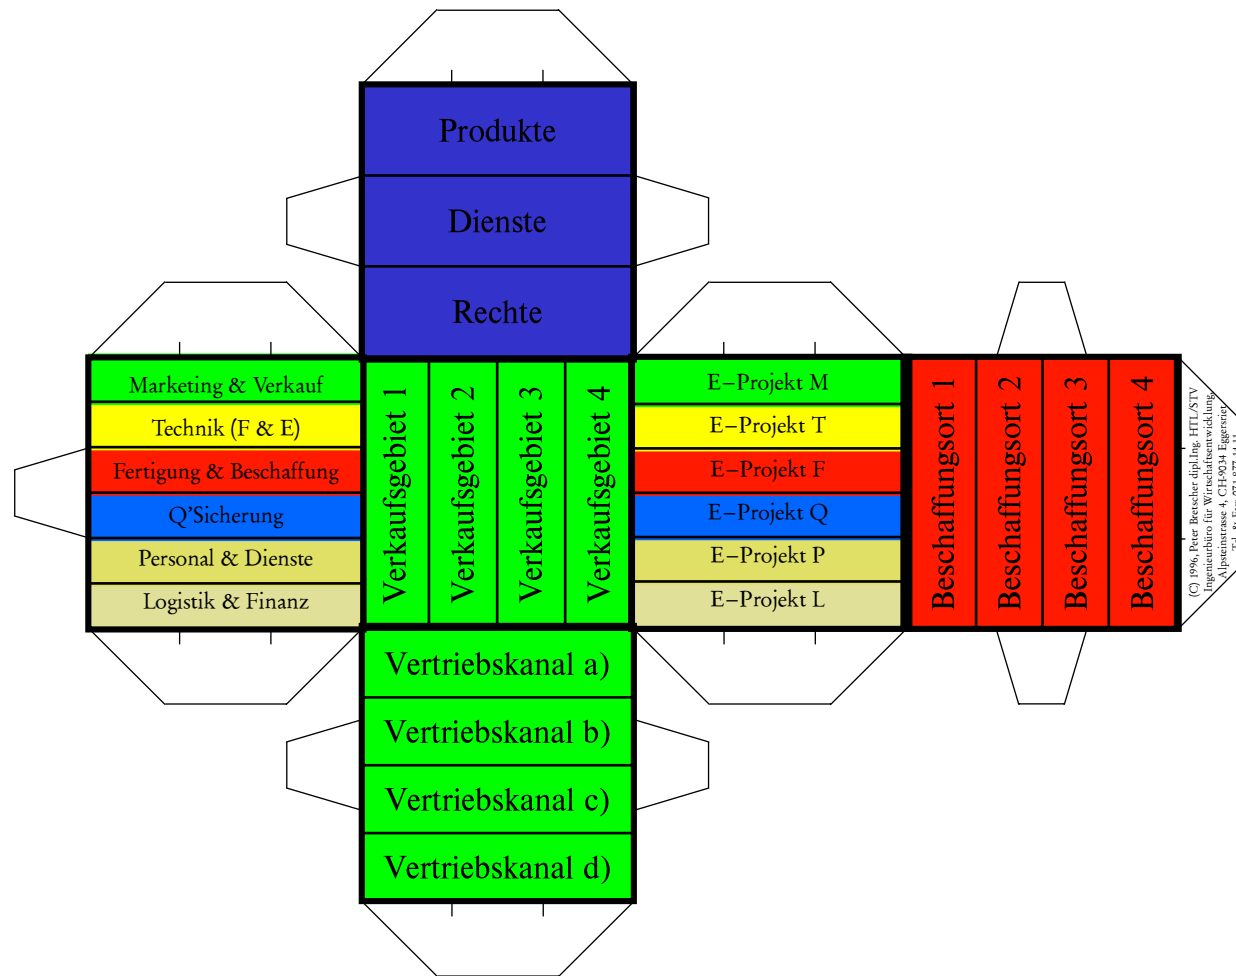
Produkte

Dienste

Rechte

Marketing & Verkauf

Technik (F & E)

Fertigung & Beschaffung

Q'Sicherung

Personal & Dienste

Logistik & Finanz

Verkaufsgebiet 1

Verkaufsgebiet 2

Verkaufsgebiet 3

Verkaufsgebiet 4

E–Projekt M

E–Projekt T

E–Projekt F

E–Projekt Q

E–Projekt P

E–Projekt L

Beschaffungsort 1

Beschaffungsort 2

Beschaffungsort 3

Beschaffungsort 4

(C) 1996, Peter Bretscher dipl.Ing. HTL/STV
Ingenieurbüro für Wirtschaftsentwicklung
Alpsteinstrasse 4, CH-9034 Eggersriet
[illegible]

Vertriebskanal a)

Vertriebskanal b)

Vertriebskanal c)

Vertriebskanal d)